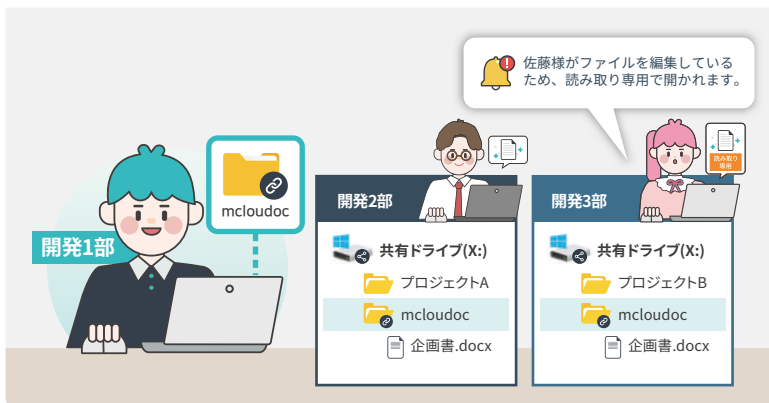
佐藤様がファイルを編集しているため、読み取り専用で開かれます。

mcloudoc

開発1部

読み取り専用

開発2部

共有ドライブ(X:)

プロジェクトA

mcloudoc

企画書.docx

開発3部

共有ドライブ(X:)

プロジェクトB

mcloudoc

企画書.docx